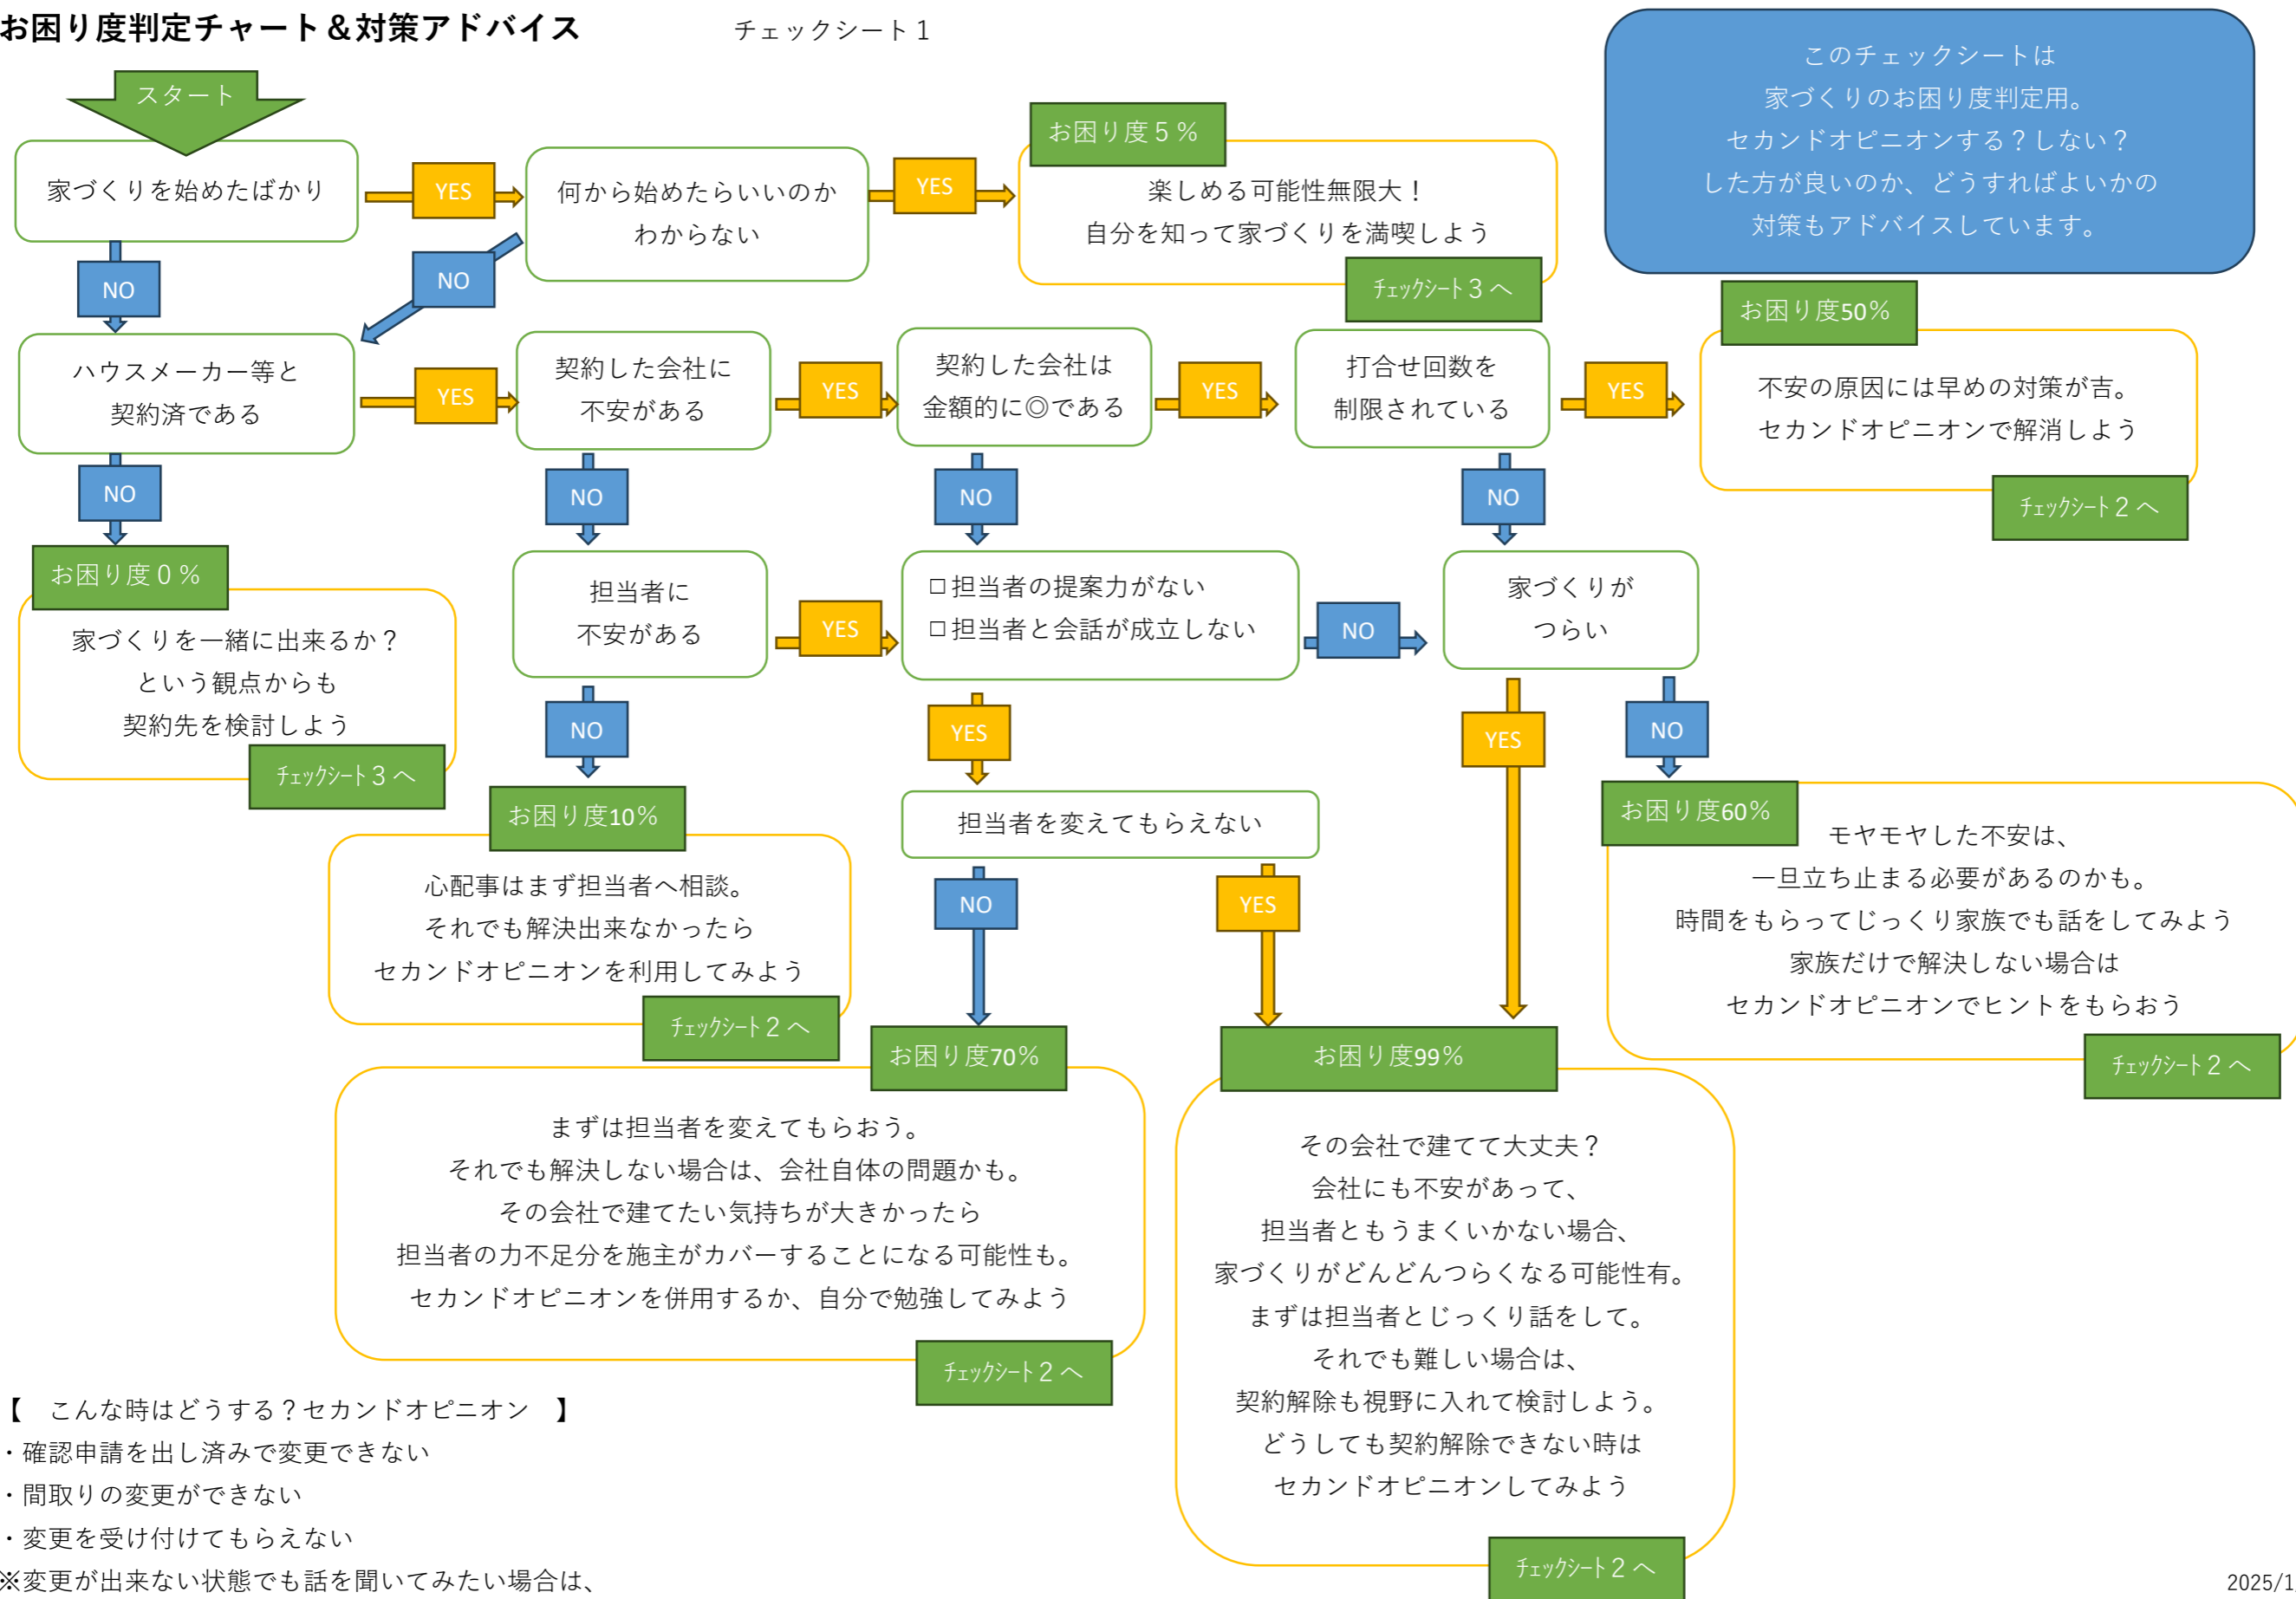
お困り度判定チャート＆対策アドバイス　チェックシート１

このチェックシートは
家づくりのお困り度判定用。
セカンドオピニオンする？しない？
した方が良いのか、どうすればよいかの
対策もアドバイスしています。

スタート

家づくりを始めたばかり

YES

何から始めたらいいのか
わからない

YES

お困り度５％

楽しめる可能性無限大！
自分を知って家づくりを満喫しよう

ﾁｪｯｸｼｰﾄ３へ

NO

NO

ハウスメーカー等と
契約済である

YES

契約した会社に
不安がある

YES

契約した会社は
金額的に◎である

YES

打合せ回数を
制限されている

YES

お困り度50％

不安の原因には早めの対策が吉。
セカンドオピニオンで解消しよう

ﾁｪｯｸｼｰﾄ２へ

NO

NO

NO

NO

お困り度０％

家づくりを一緒に出来るか？
という観点からも
契約先を検討しよう

ﾁｪｯｸｼｰﾄ３へ

担当者に
不安がある

YES

□担当者の提案力がない
□担当者と会話が成立しない

NO

家づくりが
つらい

NO

YES

YES

NO

お困り度10％

心配事はまず担当者へ相談。
それでも解決出来なかったら
セカンドオピニオンを利用してみよう

ﾁｪｯｸｼｰﾄ２へ

担当者を変えてもらえない

NO

YES

お困り度60％

モヤモヤした不安は、
一旦立ち止まる必要があるのかも。
時間をもらってじっくり家族でも話をしてみよう
家族だけで解決しない場合は
セカンドオピニオンでヒントをもらおう

ﾁｪｯｸｼｰﾄ２へ

お困り度70％

まずは担当者を変えてもらおう。
それでも解決しない場合は、会社自体の問題かも。
その会社で建てたい気持ちが大きかったら
担当者の力不足分を施主がカバーすることになる可能性も。
セカンドオピニオンを併用するか、自分で勉強してみよう

ﾁｪｯｸｼｰﾄ２へ

お困り度99％

その会社で建てて大丈夫？
会社にも不安があって、
担当者ともうまくいかない場合、
家づくりがどんどんつらくなる可能性有。
まずは担当者とじっくり話をして。
それでも難しい場合は、
契約解除も視野に入れて検討しよう。
どうしても契約解除できない時は
セカンドオピニオンしてみよう

ﾁｪｯｸｼｰﾄ２へ

【　こんな時はどうする？セカンドオピニオン　】
・確認申請を出し済みで変更できない
・間取りの変更ができない
・変更を受け付けてもらえない
※変更が出来ない状態でも話を聞いてみたい場合は、

2025/1